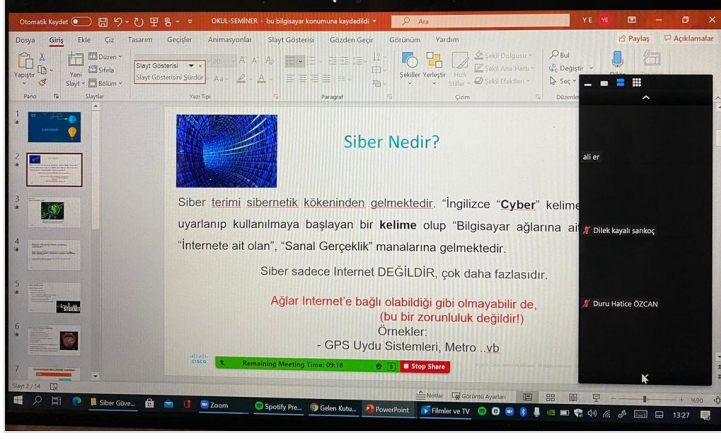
Otomatik Kaydet OKUL-SEMİNER - bu bilgisayar konumuna kaydedildi Ara YE

Dosya Giriş Ekle Çiz Tasarım Geçişler Animasyonlar Slayt Gösterisi Gözden Geçir Görünüm Yardım Paylaş Açıklamalar

Yapıştır Yeni Slayt Düzen Sıfırla Bölüm Slayt Gösterisi Slayt Gösterisini Sürdür Şekiller Yerleştir Hızlı Stiller Şekil Dolgusu Şekil Ana Hattı Şekil Efektleri Bul Değiştir Seç

Pano Slaytlar Yazı Tipi Paragraf Çizim Düzenle

Siber Nedir?

Siber terimi sibernetik kökeninden gelmektedir. "İngilizce "Cyber" kelime uyarlanıp kullanılmaya başlayan bir kelime olup "Bilgisayar ağlarına ai "İnternete ait olan", "Sanal Gerçeklik" manalarına gelmektedir.

Siber sadece İnternet DEĞİLDİR, çok daha fazlasıdır.

Ağlar Internet'e bağlı olabildiği gibi olmayabilir de, (bu bir zorunluluk değildir!)

Örnekler:

- GPS Uydu Sistemleri, Metro ..vb

Remaining Meeting Time: 09:18 Stop Share

ali er

Dilek kayalı sarıkoç

Duru Hatice ÖZCAN

Slayt 2 / 14 Notlar Görüntü Ayarları

Siber Güve... Zoom Spotify Pre... Gelen Kutu... PowerPoint Filmler ve TV 13:27